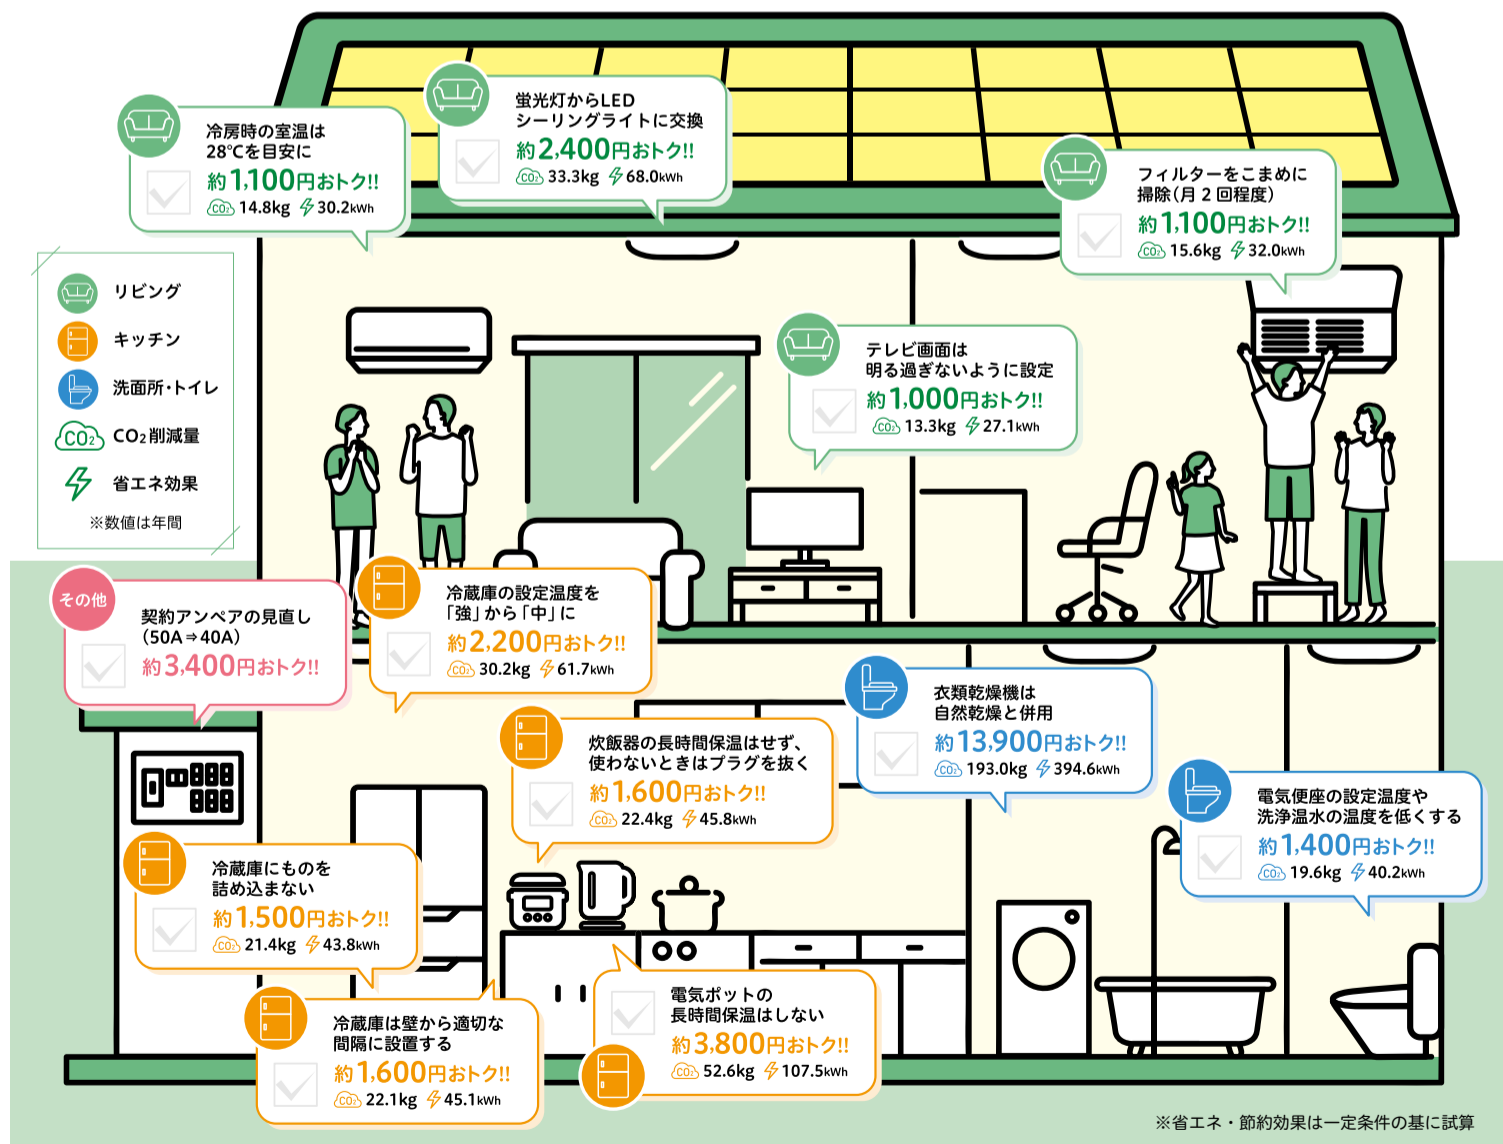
冷房時の室温は 28℃を目安に
約1,100円おトク!!
$CO_2$ 14.8kg 30.2kWh

蛍光灯からLED シーリングライトに交換
約2,400円おトク!!
$CO_2$ 33.3kg 68.0kWh

フィルターをこまめに 掃除(月2回程度)
約1,100円おトク!!
$CO_2$ 15.6kg 32.0kWh

リビング
キッチン
洗面所・トイレ
$CO_2$ $CO_2$削減量
省エネ効果
※数値は年間

テレビ画面は 明る過ぎないように設定
約1,000円おトク!!
$CO_2$ 13.3kg 27.1kWh

その他
契約アンペアの見直し (50A⇒40A)
約3,400円おトク!!

冷蔵庫の設定温度を 「強」から「中」に
約2,200円おトク!!
$CO_2$ 30.2kg 61.7kWh

衣類乾燥機は 自然乾燥と併用
約13,900円おトク!!
$CO_2$ 193.0kg 394.6kWh

炊飯器の長時間保温はせず、 使わないときはプラグを抜く
約1,600円おトク!!
$CO_2$ 22.4kg 45.8kWh

電気便座の設定温度や 洗浄温水の温度を低くする
約1,400円おトク!!
$CO_2$ 19.6kg 40.2kWh

冷蔵庫にものを 詰め込まない
約1,500円おトク!!
$CO_2$ 21.4kg 43.8kWh

冷蔵庫は壁から適切な 間隔に設置する
約1,600円おトク!!
$CO_2$ 22.1kg 45.1kWh

電気ポットの 長時間保温はしない
約3,800円おトク!!
$CO_2$ 52.6kg 107.5kWh

※省エネ・節約効果は一定条件の基に試算